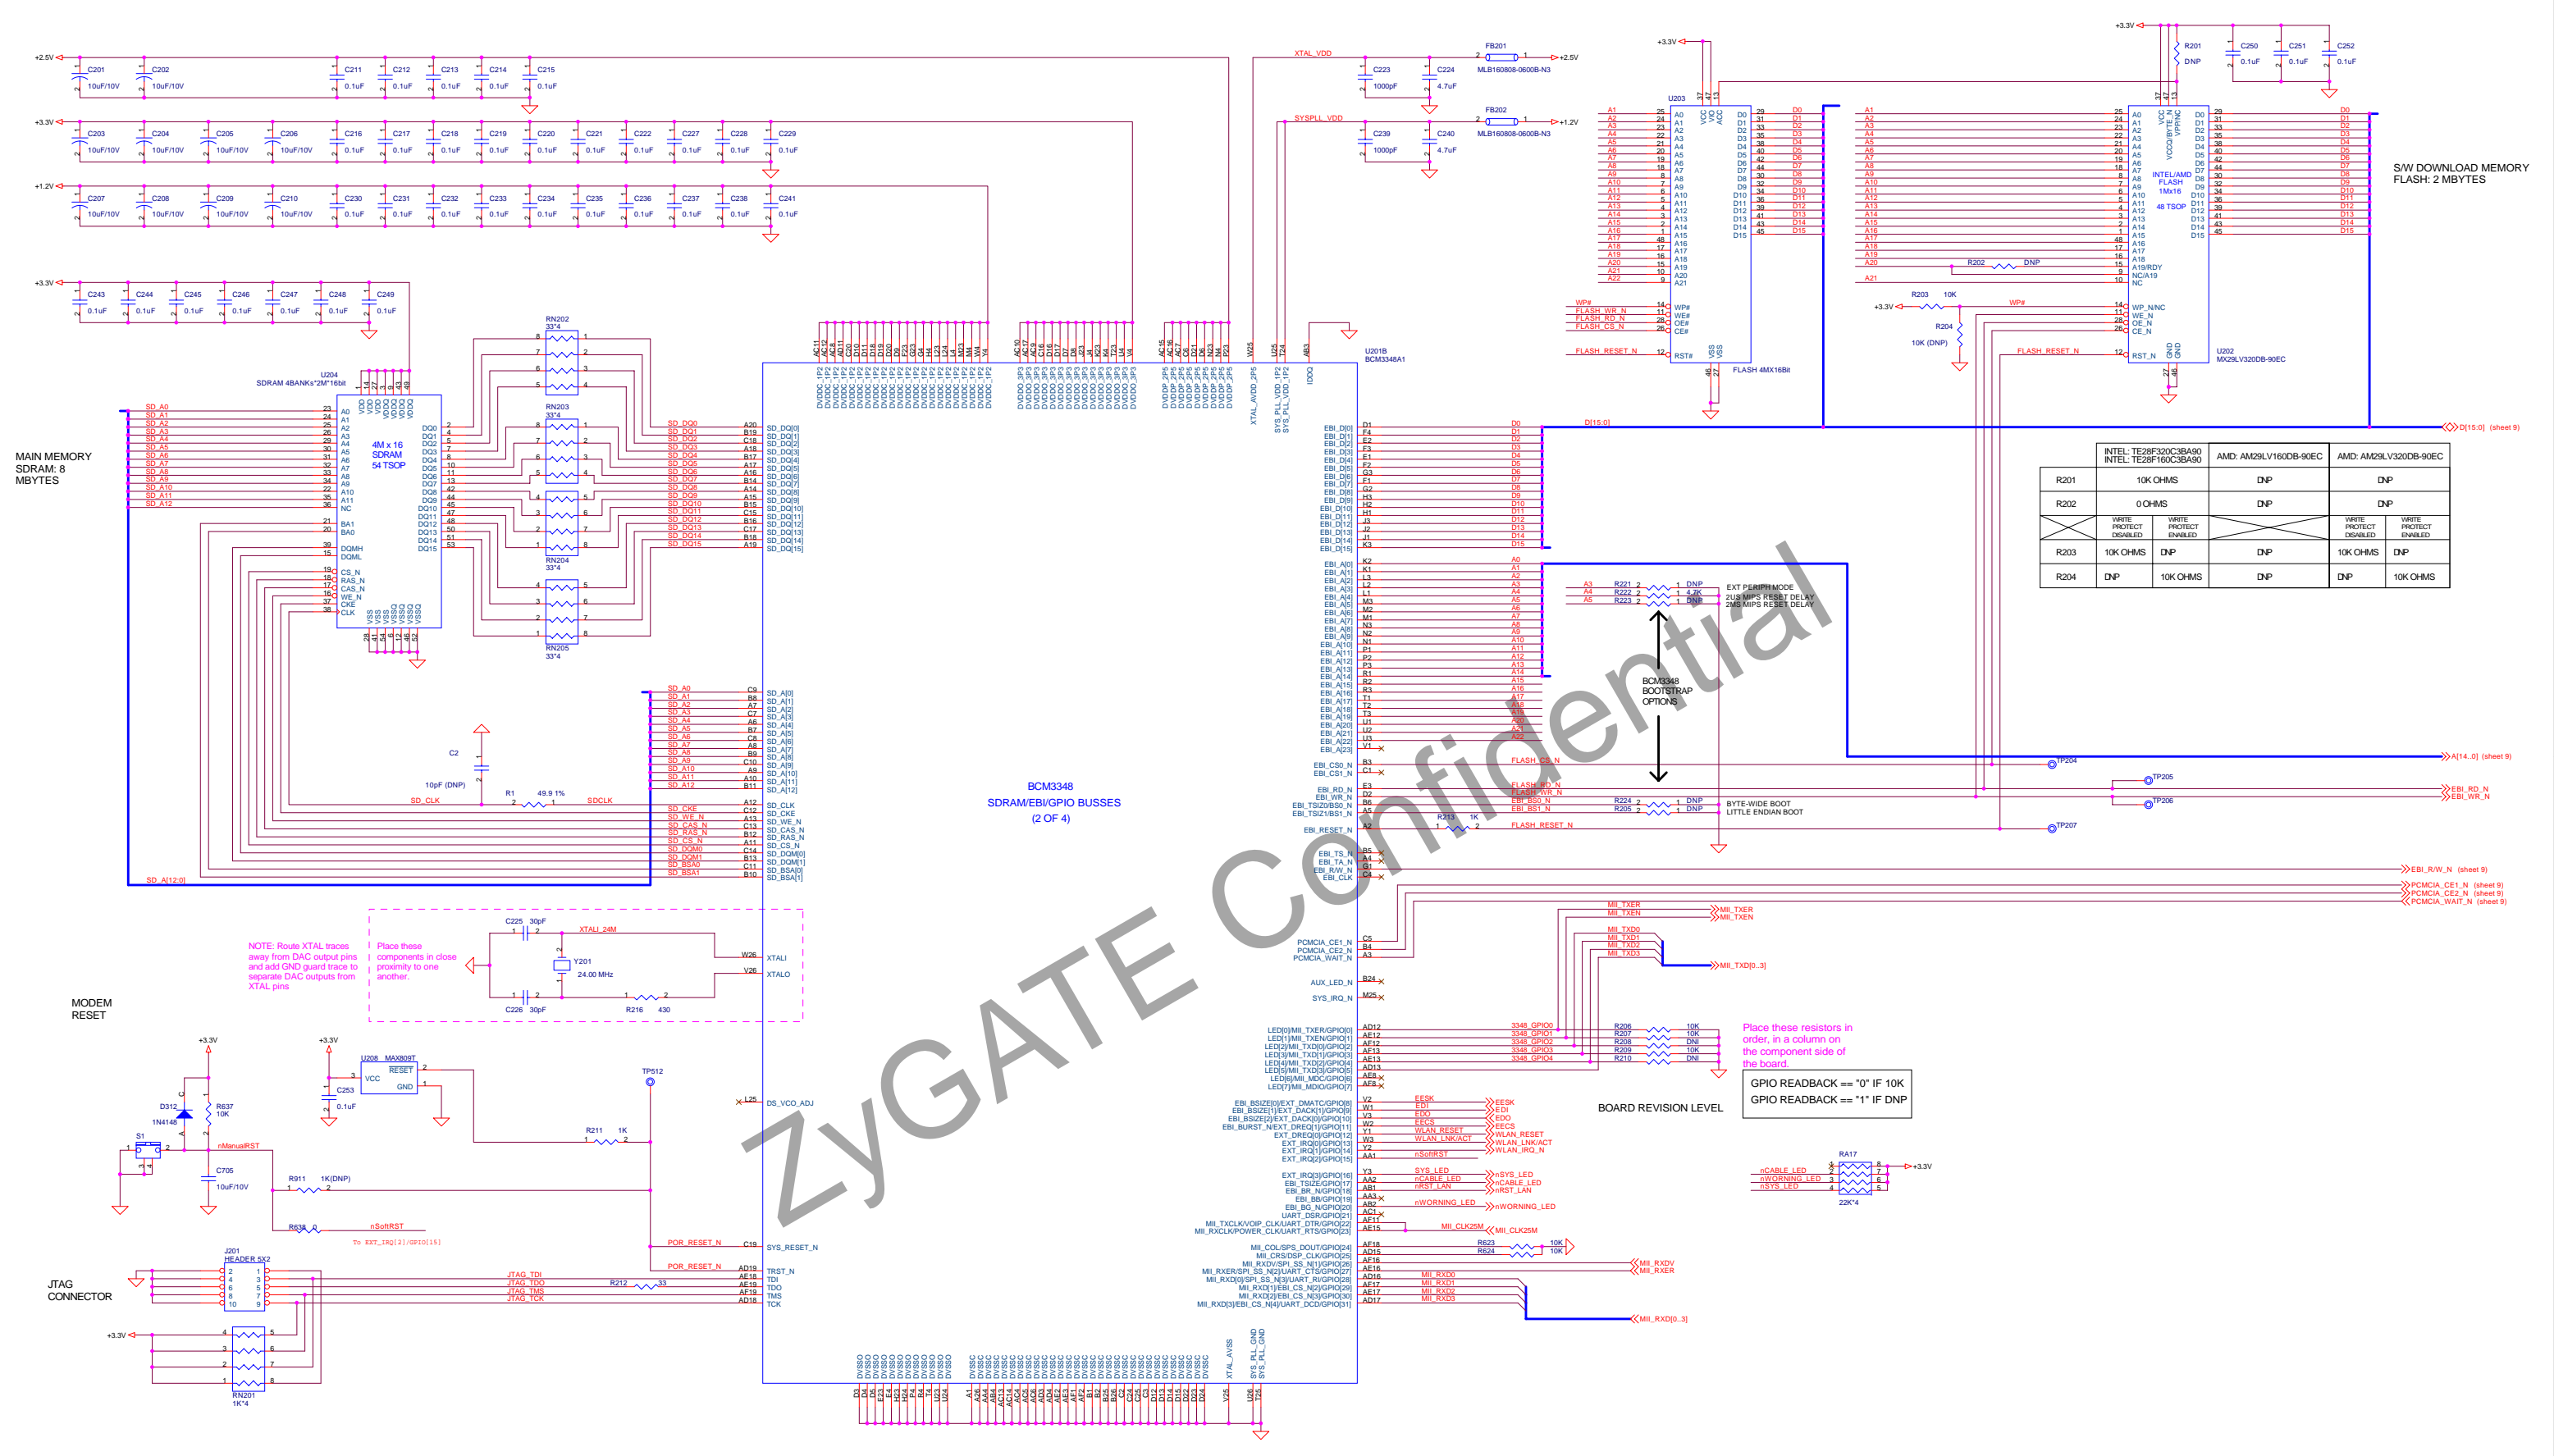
+2.5V C201 10uF/10V C202 10uF/10V C211 0.1uF C212 0.1uF C213 0.1uF C214 0.1uF C215 0.1uF

+3.3V C203 10uF/10V C204 10uF/10V C205 10uF/10V C206 10uF/10V C216 0.1uF C217 0.1uF C218 0.1uF C219 0.1uF C220 0.1uF C221 0.1uF C222 0.1uF C227 0.1uF C228 0.1uF C229 0.1uF

+1.2V C207 10uF/10V C208 10uF/10V C209 10uF/10V C210 10uF/10V C230 0.1uF C231 0.1uF C232 0.1uF C233 0.1uF C234 0.1uF C235 0.1uF C236 0.1uF C237 0.1uF C238 0.1uF C241 0.1uF

+3.3V C243 0.1uF C244 0.1uF C245 0.1uF C246 0.1uF C247 0.1uF C248 0.1uF C249 0.1uF

XTAL_VDD FB201 MLB160808-0600B-N3 +2.5V C223 1000pF C224 4.7uF
SYSPLL_VDD FB202 MLB160808-0600B-N3 +1.2V C239 1000pF C240 4.7uF

U203 FLASH 4MX16Bit
U202 MX29LV320DB-90EC
INTEL/AMD FLASH 1Mx16 48 TSOP
S/W DOWNLOAD MEMORY FLASH: 2 MBYTES

R201 DNP C250 0.1uF C251 0.1uF C252 0.1uF
R202 DNP R203 10K R204 10K (DNP)
WP# FLASH_WR_N FLASH_RD_N FLASH_CS_N FLASH_RESET_N

MAIN MEMORY SDRAM: 8 MBYTES
U204 SDRAM 4BANKs*2M*16bit
4M x 16 SDRAM 54 TSOP
RN202 33*4 RN203 33*4 RN204 33*4 RN205 33*4

U201B BCM3348A1

D[15:0] (sheet 9)

| | INTEL: TE28F320C3BA90 INTEL: TE28F160C3BA90 | | AMD: AM29LV160DB-90EC | AMD: AM29LV320DB-90EC | |
|---|---|---|---|---|---|
| R201 | 10K OHMS | | DNP | DNP | |
| R202 | 0 OHMS | | DNP | DNP | |
| | WRITE PROTECT DISABLED | WRITE PROTECT ENABLED | | WRITE PROTECT DISABLED | WRITE PROTECT ENABLED |
| R203 | 10K OHMS | DNP | DNP | 10K OHMS | DNP |
| R204 | DNP | 10K OHMS | DNP | DNP | 10K OHMS |

R221 DNP R222 4.7K R223 DNP
EXT PERIPH MODE
2US MIPS RESET DELAY
2MS MIPS RESET DELAY
BCM3348 BOOTSTRAP OPTIONS
R224 DNP R205 DNP
BYTE-WIDE BOOT
LITTLE ENDIAN BOOT
R213 1K

A[14..0] (sheet 9)
TP204 TP205 TP206 TP207
EBI_RD_N EBI_WR_N
EBI_R/W_N (sheet 9)
PCMCIA_CE1_N (sheet 9)
PCMCIA_CE2_N (sheet 9)
PCMCIA_WAIT_N (sheet 9)

BCM3348
SDRAM/EBI/GPIO BUSSES
(2 OF 4)

C2 10pF (DNP)
R1 49.9 1%
SD_CLK SDCLK
SD_A[12:0]

NOTE: Route XTAL traces away from DAC output pins and add GND guard trace to separate DAC outputs from XTAL pins.
Place these components in close proximity to one another.
C225 30pF C226 30pF XTALI_24M Y201 24.00 MHz R216 430
XTALI XTALO

MODEM RESET
+3.3V D312 1N4148 R637 10K S1 nManualRST C705 10uF/10V
U208 MAX809T VCC RESET GND C253 0.1uF
TP512 R211 1K
R911 1K(DNP)
R638 0 nSoftRST
To EXT_IRQ[2]/GPIO[15]
POR_RESET_N SYS_RESET_N
DS_VCO_ADJ

JTAG CONNECTOR
J201 HEADER 5X2
JTAG_TDI JTAG_TDO JTAG_TMS JTAG_TCK
R212 33
TRST_N TDI TDO TMS TCK
RN201 1K*4

MII_TXER MII_TXEN MII_TXD[0..3]
R206 10K R207 10K R208 DNP R209 10K R210 DNP
Place these resistors in order, in a column on the component side of the board.
GPIO READBACK == "0" IF 10K
GPIO READBACK == "1" IF DNP
BOARD REVISION LEVEL

EESK EDI EDO EECS WLAN_RESET WLAN_LNK/ACT WLAN_IRQ_N nSoftRST
nSYS_LED nCABLE_LED nRST_LAN nWORNING_LED MII_CLK25M
R623 10K R624 10K
MII_RXDV MII_RXER MII_RXD[0..3]

RA17 22K*4 nCABLE_LED nWORNING_LED nSYS_LED +3.3V

ZyGATE Confidential